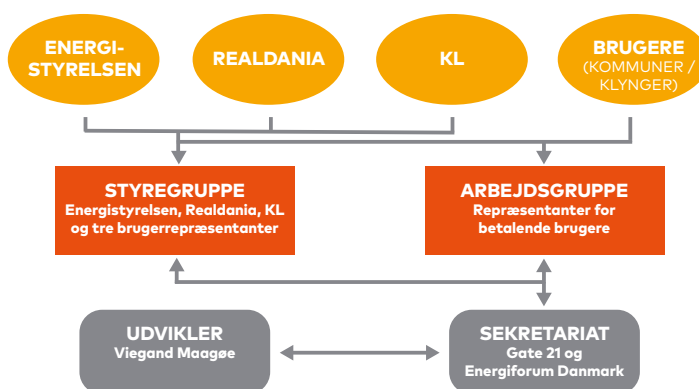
ENERGISTYRELSEN

REALDANIA

KL

BRUGERE (KOMMUNER / KLYNGER)

STYREGRUPPE
Energistyrelsen, Realdania, KL og tre brugerrepræsentanter

ARBEJDSGRUPPE
Repræsentanter for betalende brugere

UDVIKLER
Viegand Maagøe

SEKRETARIAT
Gate 21 og Energiforum Danmark